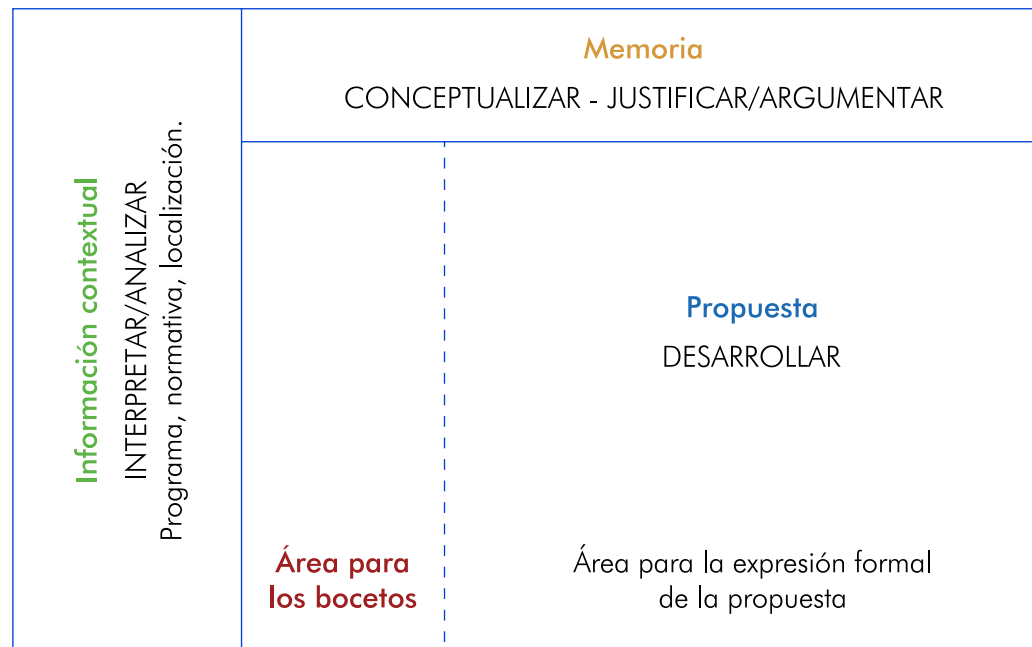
Información contextual
INTERPRETAR/ANALIZAR
Programa, normativa, localización.

Memoria
CONCEPTUALIZAR - JUSTIFICAR/ARGUMENTAR

Propuesta
DESARROLLAR

Área para los bocetos

Área para la expresión formal de la propuesta